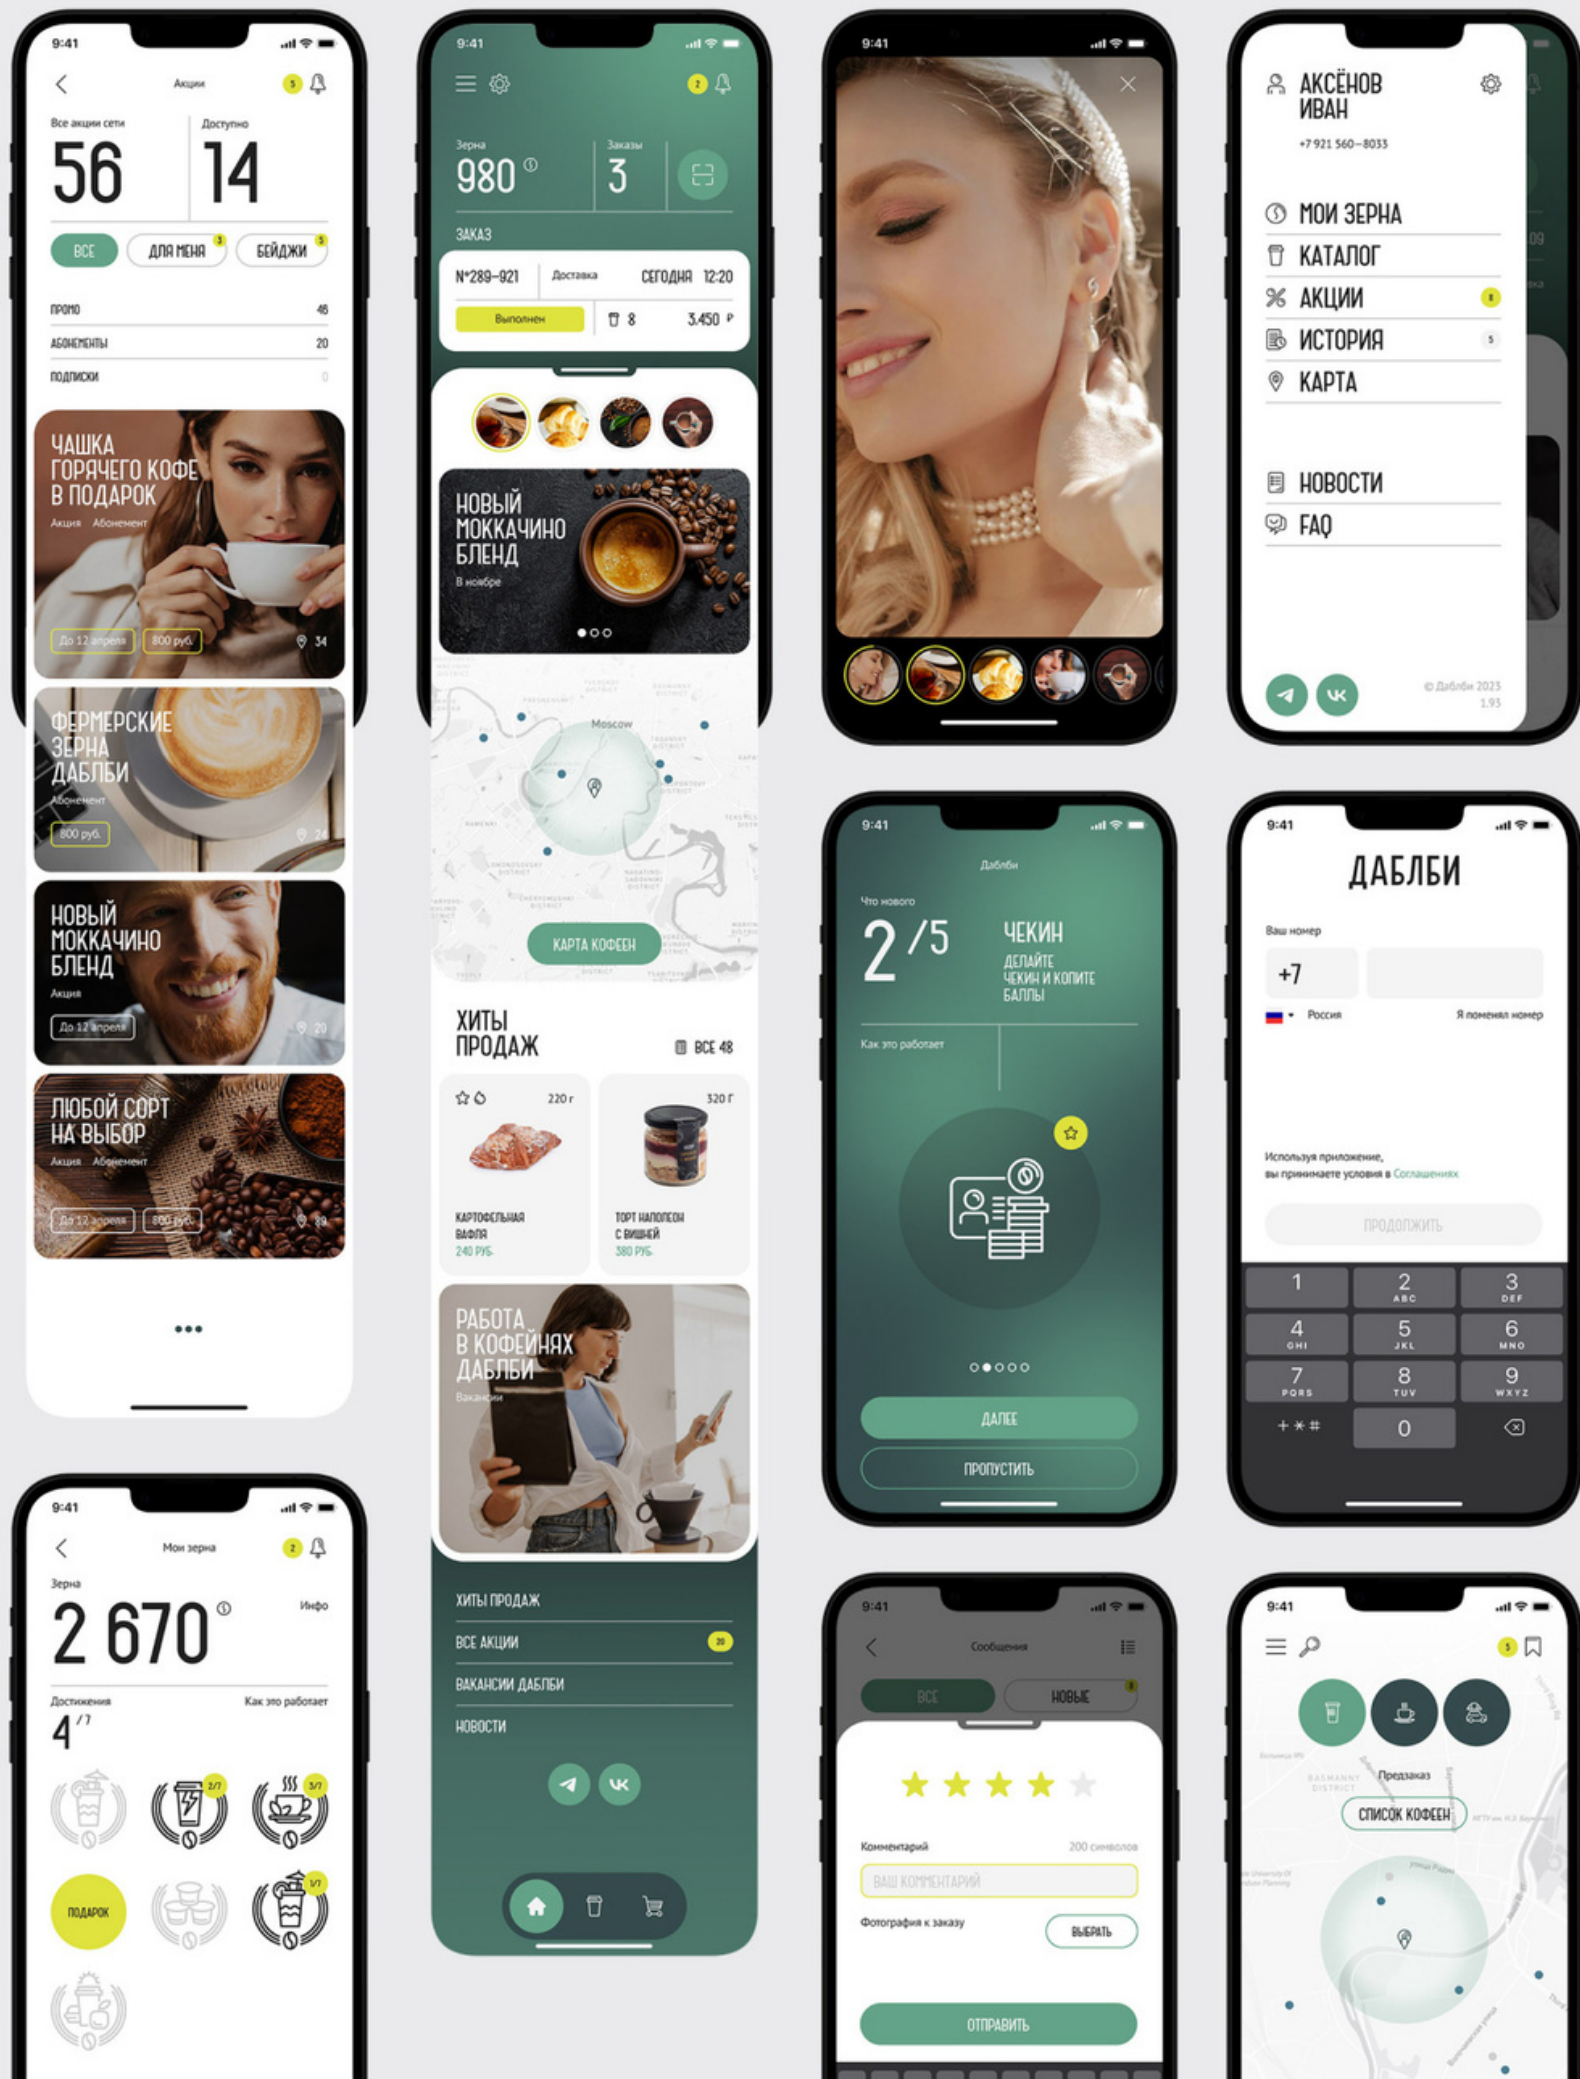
9:41
Акции
5
Все акции сети
56
Доступно
14
ВСЕ
ДЛЯ МЕНЯ 3
БЕЙДЖИ 5
ПРОМО 46
АБОНЕМЕНТЫ 20
ПОДПИСКИ 0

ЧАШКА ГОРЯЧЕГО КОФЕ В ПОДАРОК
Акция Абонемент
До 12 апреля
800 руб.
34

ФЕРМЕРСКИЕ ЗЕРНА ДАБЛБИ
Абонемент
800 руб.
24

НОВЫЙ МОККАЧИНО БЛЕНД
Акция
До 12 апреля
20

ЛЮБОЙ СОРТ НА ВЫБОР
Акция Абонемент
До 12 апреля
800 руб.
39

•••

9:41
2
Зерна
980
Заказы
3
ЗАКАЗ
№289-921
Доставка
СЕГОДНЯ 12:20
Выполнен
8
3.450 ₽

НОВЫЙ МОККАЧИНО БЛЕНД
В ноябре

Moscow
КАРТА КОФЕЕН

ХИТЫ ПРОДАЖ
ВСЕ 48
220 г
КАРТОФЕЛЬНАЯ ВАФЛЯ
240 РУБ.
320 г
ТОРТ НАПОЛЕОН С ВИШНЕЙ
380 РУБ.

РАБОТА В КОФЕЙНЯХ ДАБЛБИ
Вакансии

ХИТЫ ПРОДАЖ
ВСЕ АКЦИИ 20
ВАКАНСИИ ДАБЛБИ
НОВОСТИ

9:41

АКСЁНОВ ИВАН
+7 921 560–8033
МОИ ЗЕРНА
КАТАЛОГ
АКЦИИ
ИСТОРИЯ 5
КАРТА
НОВОСТИ
FAQ
© Даблби 2023
1.93

9:41
Даблби
Что нового
2 /5
ЧЕКИН
ДЕЛАЙТЕ ЧЕКИН И КОПИТЕ БАЛЛЫ
Как это работает
ДАЛЕЕ
ПРОПУСТИТЬ

9:41
ДАБЛБИ
Ваш номер
+7
Россия
Я поменял номер
Используя приложение, вы принимаете условия в Соглашениях
ПРОДОЛЖИТЬ
1
2 ABC
3 DEF
4 GHI
5 JKL
6 MNO
7 PQRS
8 TUV
9 WXYZ
+ * #
0

9:41
Мои зерна
2
Зерна
2 670
Инфо
Достижения
Как это работает
4 /7
2/7
3/7
ПОДАРОК
1/7

9:41
Сообщения
ВСЕ
НОВЫЕ
Комментарий
200 символов
ВАШ КОММЕНТАРИЙ
Фотография к заказу
ВЫБРАТЬ
ОТПРАВИТЬ

9:41
5
Предзаказ
СПИСОК КОФЕЕН